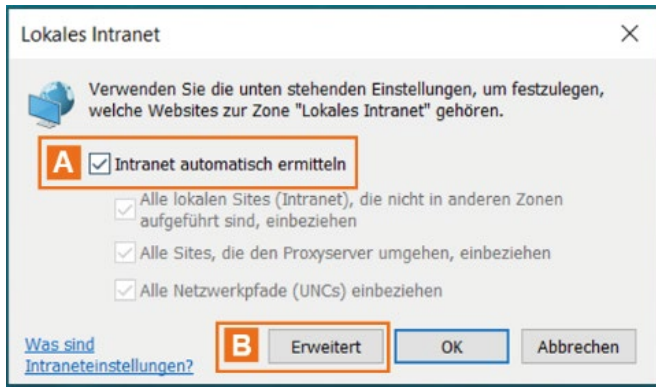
Lokales Intranet

×

Verwenden Sie die unten stehenden Einstellungen, um festzulegen, welche Websites zur Zone "Lokales Intranet" gehören.

A ☑ Intranet automatisch ermitteln

☑ Alle lokalen Sites (Intranet), die nicht in anderen Zonen aufgeführt sind, einbeziehen

☑ Alle Sites, die den Proxyserver umgehen, einbeziehen

☑ Alle Netzwerkpfade (UNCs) einbeziehen

Was sind Intraneteinstellungen?

B Erweitert

OK

Abbrechen